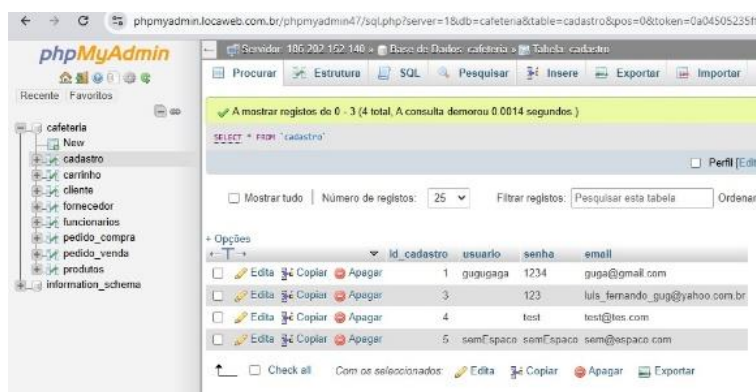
phpmyadmin.locaweb.com.br/phpmyadmin47/sql.php?server=1&db=cafeteria&table=cadastro&pos=0&token=0a04505235f

phpMyAdmin

Recente Favoritos

cafeteria
New
cadastro
carrinho
cliente
fornecedor
funcionarios
pedido_compra
pedido_venda
produtos
information_schema

Servidor: 186.202.152.140 » Base de Dados: cafeteria » Tabela: cadastro

Procurar Estrutura SQL Pesquisar Insere Exportar Importar

A mostrar registos de 0 - 3 (4 total, A consulta demorou 0.0014 segundos.)

SELECT * FROM `cadastro`

Perfil [Edit

Mostrar tudo | Número de registos: 25 | Filtrar registos: Pesquisar esta tabela | Ordenar

+ Opções

| | id_cadastro | usuario | senha | email |
|---|---|---|---|---|
| Edita Copiar Apagar | 1 | gugugaga | 1234 | guga@gmail.com |
| Edita Copiar Apagar | 3 | | 123 | luis_fernando_gug@yahoo.com.br |
| Edita Copiar Apagar | 4 | | test | test@tes.com |
| Edita Copiar Apagar | 5 | semEspaco | semEspaco | sem@espaco.com |

Check all Com os seleccionados: Edita Copiar Apagar Exportar